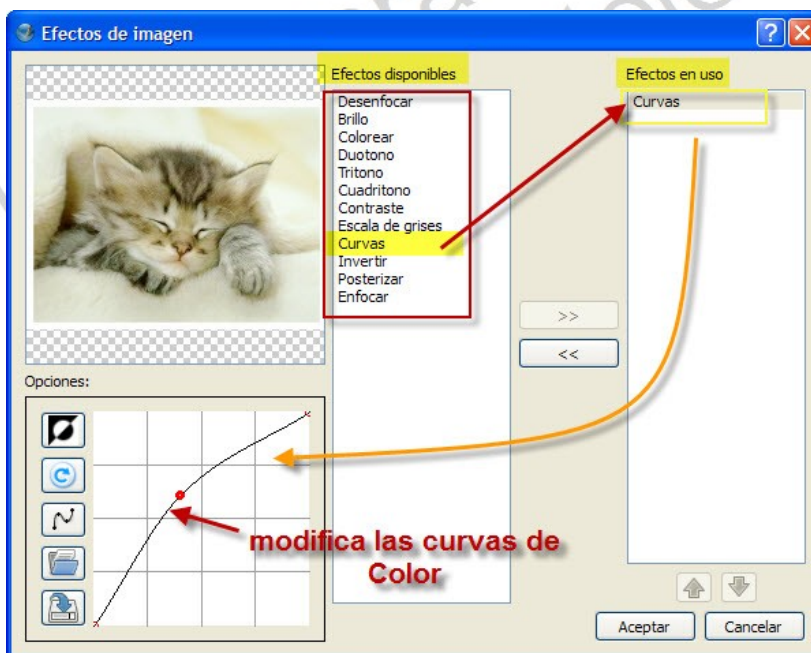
Efectos de imagen

Efectos disponibles

Desenfocar
Brillo
Colorear
Duotono
Tritono
Cuadritono
Contraste
Escala de grises
Curvas
Invertir
Posterizar
Enfocar

Efectos en uso

Curvas

>>

<<

Opciones:

modifica las curvas de Color

Aceptar

Cancelar